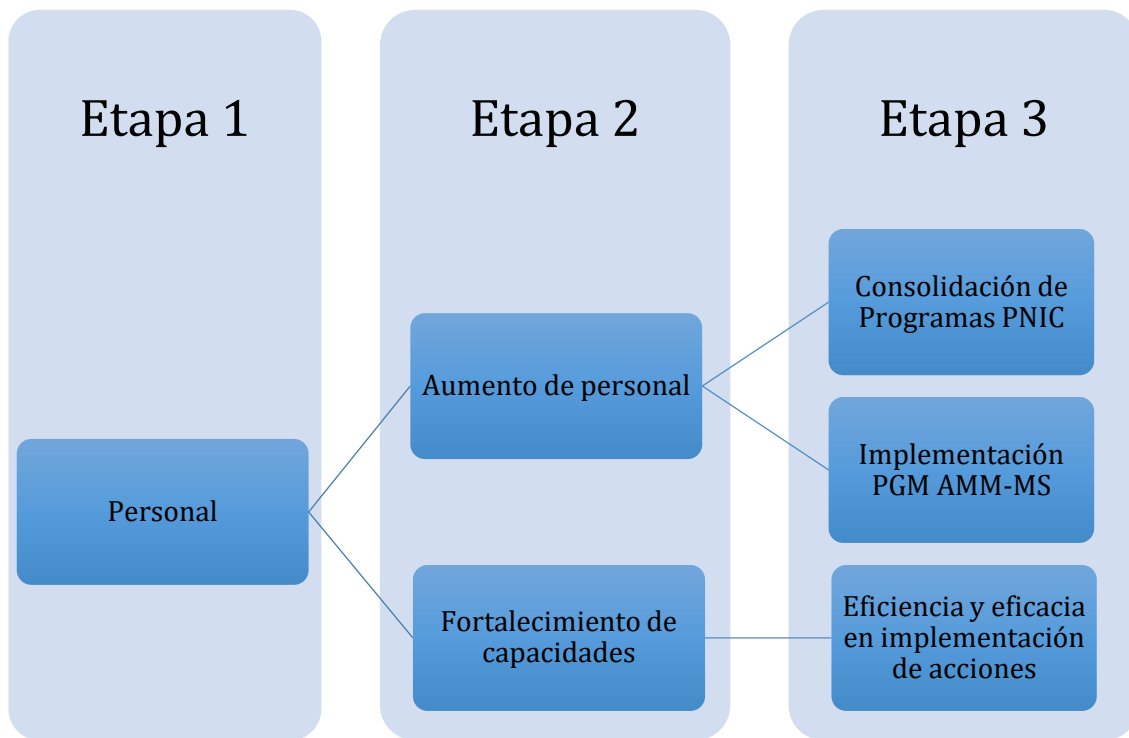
Etapa 1

Personal

Etapa 2

Aumento de personal

Fortalecimiento de capacidades

Etapa 3

Consolidación de Programas PNIC

Implementación PGM AMM-MS

Eficiencia y eficacia en implementación de acciones